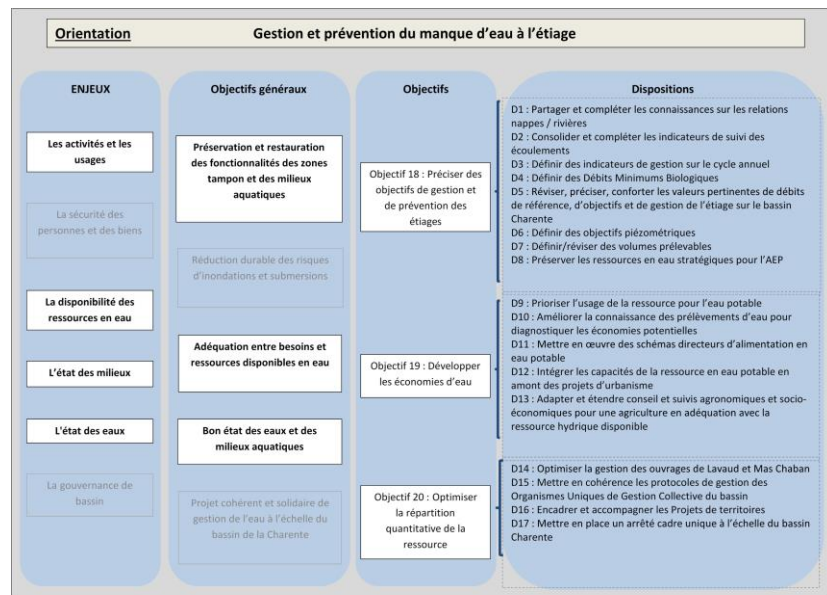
Orientation

Gestion et prévention du manque d'eau à l'étiage

ENJEUX

Les activités et les usages

La sécurité des personnes et des biens

La disponibilité des ressources en eau

L'état des milieux

L'état des eaux

La gouvernance de bassin

Objectifs généraux

Préservation et restauration des fonctionnalités des zones tampon et des milieux aquatiques

Réduction durable des risques d'inondations et submersions

Adéquation entre besoins et ressources disponibles en eau

Bon état des eaux et des milieux aquatiques

Projet cohérent et solidaire de gestion de l'eau à l'échelle du bassin de la Charente

Objectifs

Objectif 18 : Préciser des objectifs de gestion et de prévention des étiages

Objectif 19 : Développer les économies d'eau

Objectif 20 : Optimiser la répartition quantitative de la ressource

Dispositions

D1 : Partager et compléter les connaissances sur les relations nappes / rivières
D2 : Consolider et compléter les indicateurs de suivi des écoulements
D3 : Définir des indicateurs de gestion sur le cycle annuel
D4 : Définir des Débits Minimums Biologiques
D5 : Réviser, préciser, conforter les valeurs pertinentes de débits de référence, d'objectifs et de gestion de l'étiage sur le bassin Charente
D6 : Définir des objectifs piézométriques
D7 : Définir/réviser des volumes prélevables
D8 : Préserver les ressources en eau stratégiques pour l'AEP

D9 : Prioriser l'usage de la ressource pour l'eau potable
D10 : Améliorer la connaissance des prélèvements d'eau pour diagnostiquer les économies potentielles
D11 : Mettre en œuvre des schémas directeurs d'alimentation en eau potable
D12 : Intégrer les capacités de la ressource en eau potable en amont des projets d'urbanisme
D13 : Adapter et étendre conseil et suivis agronomiques et socio-économiques pour une agriculture en adéquation avec la ressource hydrique disponible

D14 : Optimiser la gestion des ouvrages de Lavaud et Mas Chaban
D15 : Mettre en cohérence les protocoles de gestion des Organismes Uniques de Gestion Collective du bassin
D16 : Encadrer et accompagner les Projets de territoires
D17 : Mettre en place un arrêté cadre unique à l'échelle du bassin Charente